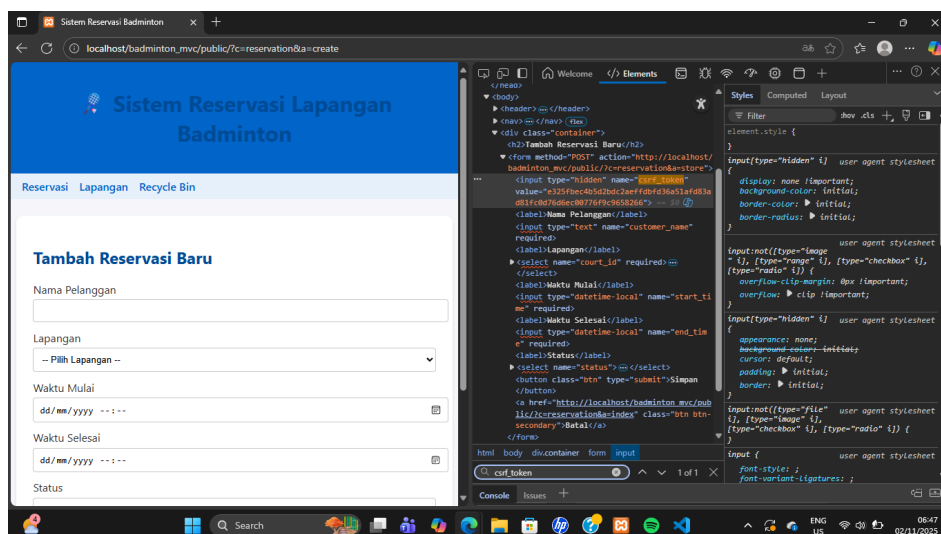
Sistem Reservasi Badminton
localhost/badminton_mvc/public/?c=reservation&a=create

Sistem Reservasi Lapangan Badminton

Reservasi Lapangan Recycle Bin

Tambah Reservasi Baru

Nama Pelanggan

Lapangan
-- Pilih Lapangan --

Waktu Mulai
dd/mm/yyyy --:--

Waktu Selesai
dd/mm/yyyy --:--

Status

Welcome Elements

</head>
<body>
<header> ··· </header>
<nav> ··· </nav> flex
<div class="container">
<h2>Tambah Reservasi Baru</h2>
<form method="POST" action="http://localhost/badminton_mvc/public/?c=reservation&a=store">
<input type="hidden" name="csrf_token" value="e325fbec4b5d2bdc2aeffdbfd36a51afd83ad83fc0d76d6ec00776f9c9658266"> == $0
<label>Nama Pelanggan</label>
<input type="text" name="customer_name" required>
<label>Lapangan</label>
<select name="court_id" required> ··· </select>
<label>Waktu Mulai</label>
<input type="datetime-local" name="start_time" required>
<label>Waktu Selesai</label>
<input type="datetime-local" name="end_time" required>
<label>Status</label>
<select name="status"> ··· </select>
<button class="btn" type="submit">Simpan</button>
<a href="http://localhost/badminton_mvc/public/?c=reservation&a=index" class="btn btn-secondary">Batal</a>
</form>

html body div.container form input

csrf_token 1 of 1

Console Issues

Styles Computed Layout
Filter :hov .cls
element.style {
}
input[type="hidden" i] user agent stylesheet
{
display: none !important;
background-color: initial;
border-color: initial;
border-radius: initial;
}
input:not([type="image" i], [type="range" i], [type="checkbox" i], [type="radio" i]) { user agent stylesheet
overflow-clip-margin: 0px !important;
overflow: clip !important;
}
input[type="hidden" i] user agent stylesheet
{
appearance: none;
background-color: initial;
cursor: default;
padding: initial;
border: initial;
}
input:not([type="file" i], [type="image" i], [type="checkbox" i], [type="radio" i]) { user agent stylesheet
}
input { user agent stylesheet
font-style: ;
font-variant-ligatures: ;

Search
ENG US
06:47
02/11/2025